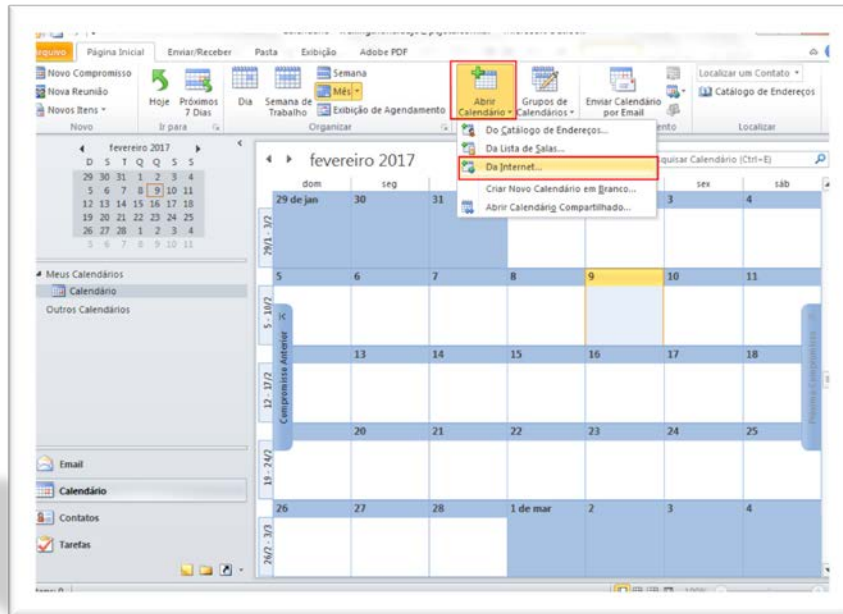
Arquivo | Página Inicial | Enviar/Receber | Pasta | Exibição | Adobe PDF

Novo Compromisso
Nova Reunião
Novos Itens
Novo

Hoje | Próximos 7 Dias
Ir para

Dia | Semana de Trabalho | Semana | Mês | Exibição de Agendamento
Organizar

Abrir Calendário | Grupos de Calendários | Enviar Calendário por Email

Localizar um Contato
Catálogo de Endereços
Localizar

Do Catálogo de Endereços...
Da Lista de Salas...
Da Internet...
Criar Novo Calendário em Branco...
Abrir Calendário Compartilhado...

fevereiro 2017
D S T Q Q S S
29 30 31 1 2 3 4
5 6 7 8 9 10 11
12 13 14 15 16 17 18
19 20 21 22 23 24 25
26 27 28 1 2 3 4
5 6 7 8 9 10 11

Meus Calendários
Calendário
Outros Calendários

fevereiro 2017
Pesquisar Calendário (Ctrl+E)

| | dom | seg | ter | qua | qui | sex | sáb |
|---|---|---|---|---|---|---|---|
| 29/1 - 3/2 | 29 de jan | 30 | 31 | | | 3 | 4 |
| 5 - 10/2 | 5 | 6 | 7 | 8 | 9 | 10 | 11 |
| 12 - 17/2 | | 13 | 14 | 15 | 16 | 17 | 18 |
| 19 - 24/2 | | 20 | 21 | 22 | 23 | 24 | 25 |
| 26/2 - 3/3 | 26 | 27 | 28 | 1 de mar | 2 | 3 | 4 |

Compromisso Anterior
Próximo Compromisso

Email
Calendário
Contatos
Tarefas